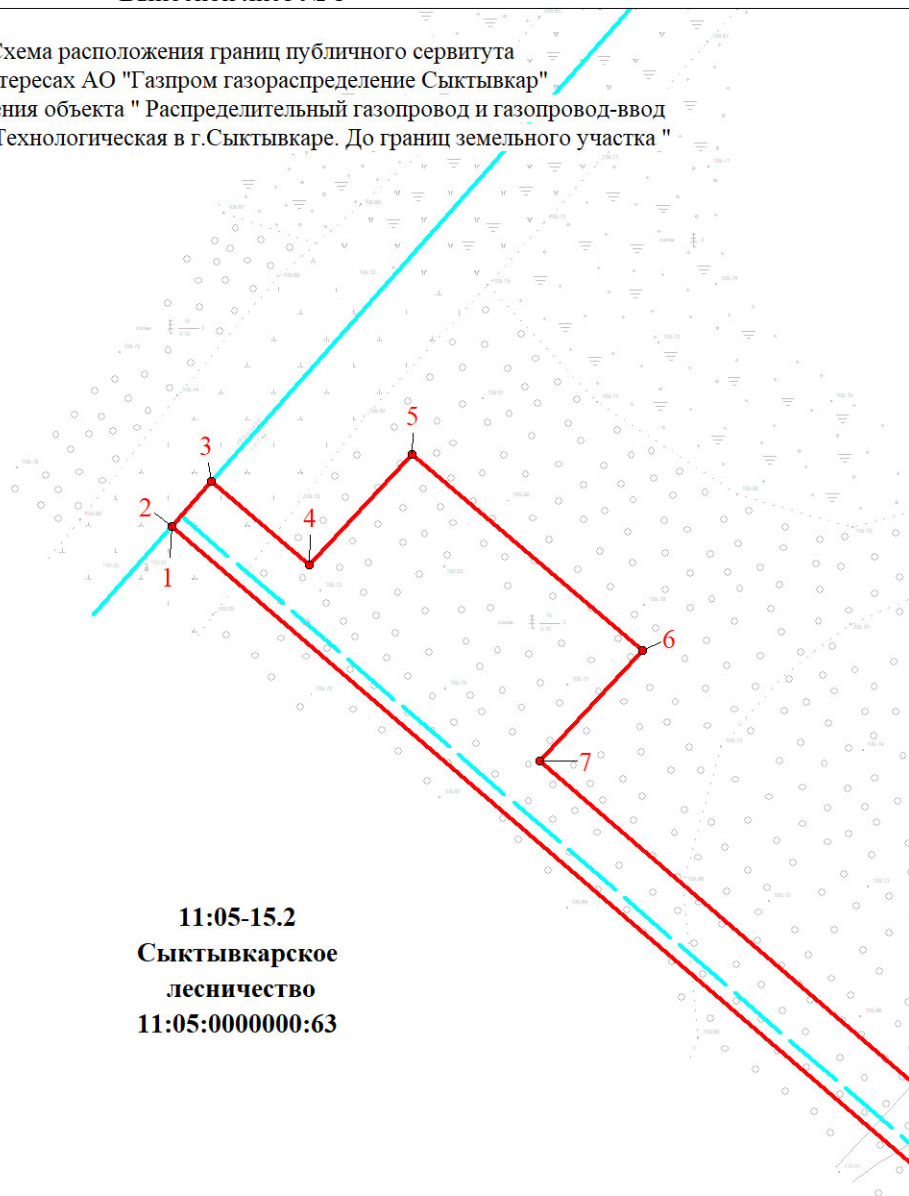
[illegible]

Схема расположения границ публичного сервитута
тересах АО "Газпром газораспределение Сыктывкар"
ения объекта " Распределительный газопровод и газопровод-ввод
Технологическая в г.Сыктывкаре. До границ земельного участка "

5
3
2
4
1
6
7

11:05-15.2
Сыктывкарское
лесничество
11:05:0000000:63